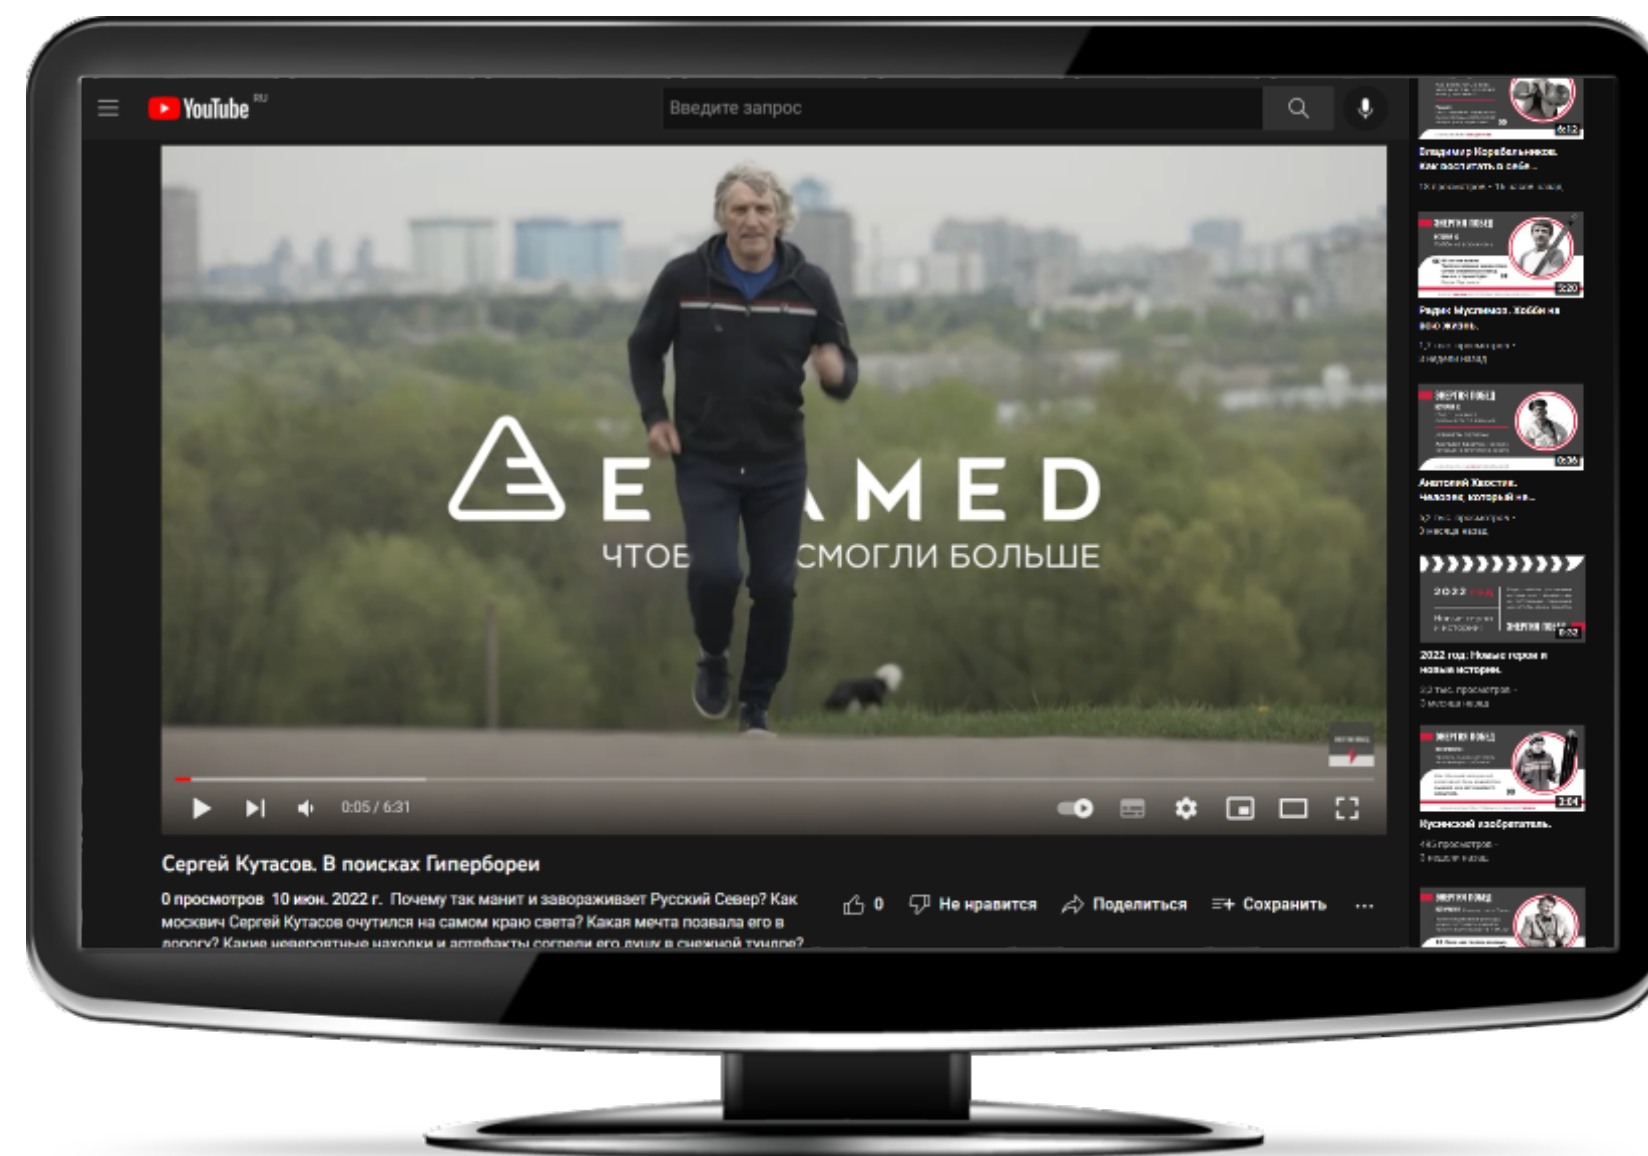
YouTube RU

Введите запрос

E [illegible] M E D
ЧТОБ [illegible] СМОГЛИ БОЛЬШЕ

0:05 / 6:31

Сергей Кутасов. В поисках Гипербореи

0 просмотров 10 июн. 2022 г. Почему так манит и завораживает Русский Север? Как москвич Сергей Кутасов очутился на самом краю света? Какая мечта позвала его в дорогу? Какие невероятные находки и артефакты согрели его душу в снежной тундре?

0 Не нравится Поделиться Сохранить ...

6:12
Владимир Корабельников. Как воспитать в себе...
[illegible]

3:20
Радик Муслимов. Хобби на всю жизнь.
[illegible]

0:36
Анатолий Хвостик. Человек, который не...
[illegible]

2022 год: Новые герои и новые истории.
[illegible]

2:04
Кусинский изобретатель.
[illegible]